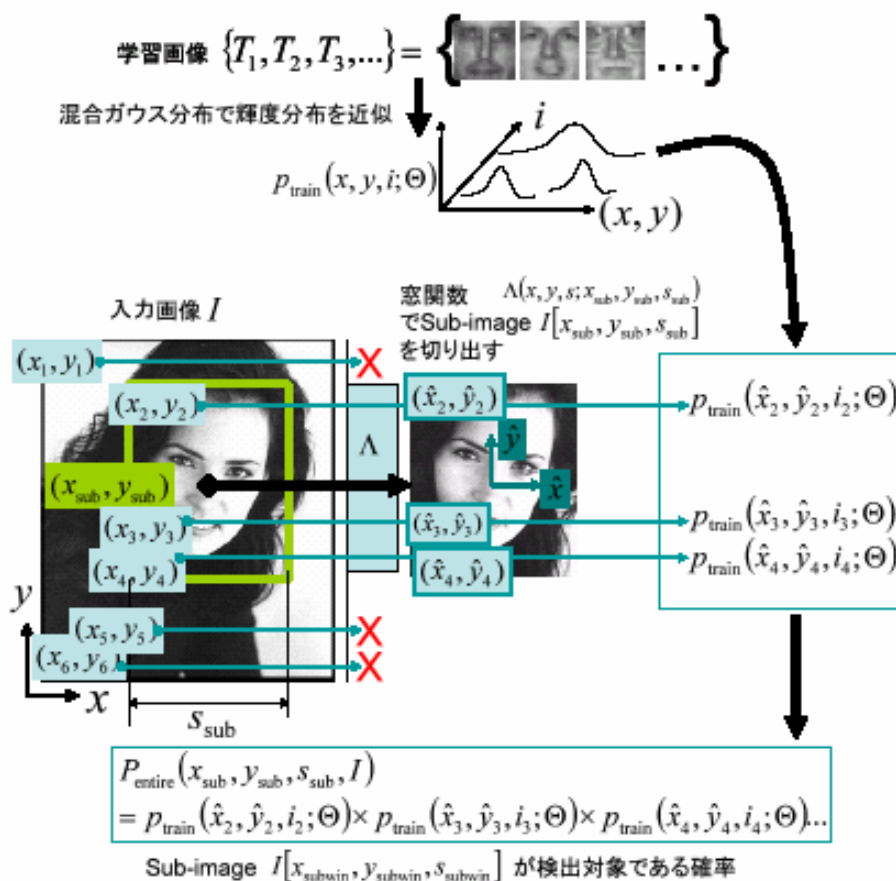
学習画像 $\{T_1, T_2, T_3, ...\} = \{$ $\dots\}$

混合ガウス分布で輝度分布を近似

$i$

$p_{\text{train}}(x, y, i; \Theta)$

$(x, y)$

入力画像 $I$

窓関数 $\Lambda(x, y, s; x_{\text{sub}}, y_{\text{sub}}, s_{\text{sub}})$
でSub-image $I[x_{\text{sub}}, y_{\text{sub}}, s_{\text{sub}}]$
を切り出す

$(x_1, y_1)$

$(x_2, y_2)$

$(x_{\text{sub}}, y_{\text{sub}})$

$(x_3, y_3)$

$(x_4, y_4)$

$(x_5, y_5)$

$(x_6, y_6)$

$y$

$x$

$s_{\text{sub}}$

$\Lambda$

$(\hat{x}_2, \hat{y}_2)$

$\hat{y}$

$\hat{x}$

$(\hat{x}_3, \hat{y}_3)$

$(\hat{x}_4, \hat{y}_4)$

$p_{\text{train}}(\hat{x}_2, \hat{y}_2, i_2; \Theta)$

$p_{\text{train}}(\hat{x}_3, \hat{y}_3, i_3; \Theta)$

$p_{\text{train}}(\hat{x}_4, \hat{y}_4, i_4; \Theta)$

$P_{\text{entire}}(x_{\text{sub}}, y_{\text{sub}}, s_{\text{sub}}, I)$
$= p_{\text{train}}(\hat{x}_2, \hat{y}_2, i_2; \Theta) \times p_{\text{train}}(\hat{x}_3, \hat{y}_3, i_3; \Theta) \times p_{\text{train}}(\hat{x}_4, \hat{y}_4, i_4; \Theta)$...

Sub-image $I[x_{\text{subwin}}, y_{\text{subwin}}, s_{\text{subwin}}]$ が検出対象である確率